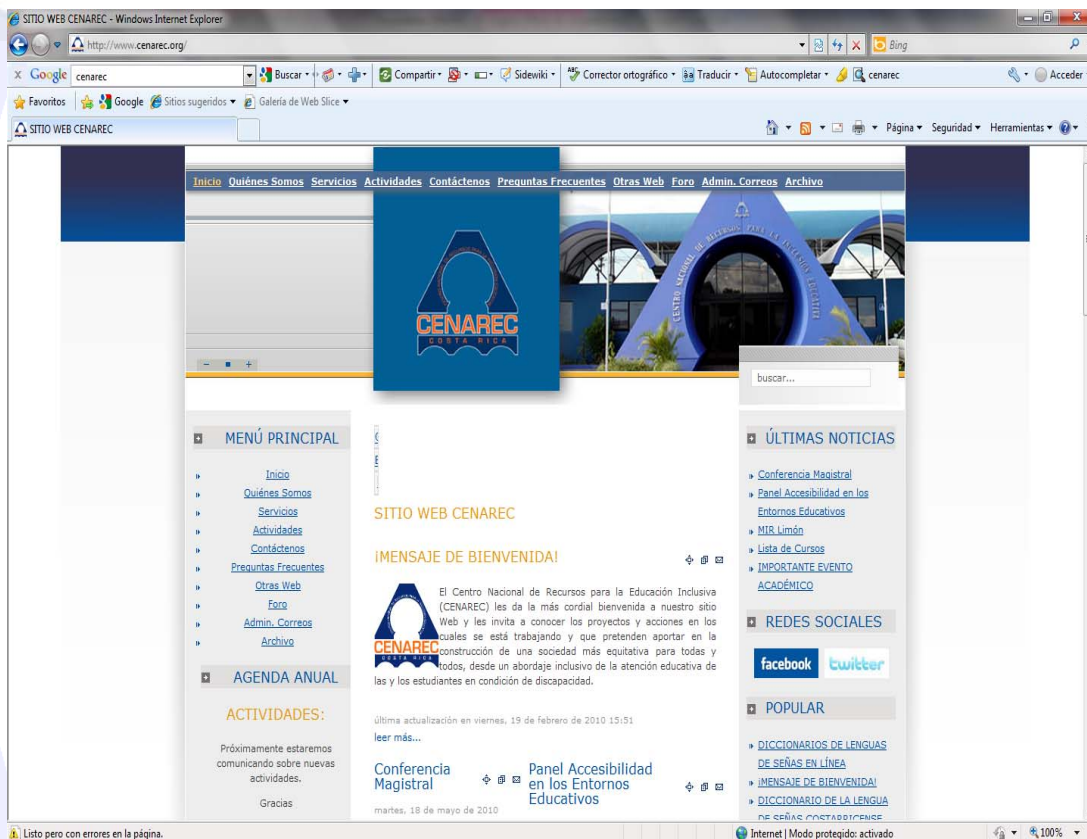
SITIO WEB CENAREC - Windows Internet Explorer

http://www.cenarec.org/

Bing

Google cenarec

Buscar • Compartir • Sidewiki • Corrector ortográfico • Traducir • Autocompletar • cenarec

Acceder

Favoritos Google Sitios sugeridos • Galería de Web Slice •

SITIO WEB CENAREC

Página • Seguridad • Herramientas •

Inicio Quiénes Somos Servicios Actividades Contáctenos Preguntas Frecuentes Otras Web Foro Admin. Correos Archivo

CENAREC COSTA RICA

CENTRO NACIONAL DE RECURSOS PARA LA INCLUSIÓN EDUCATIVA

buscar...

MENÚ PRINCIPAL

Inicio
Quiénes Somos
Servicios
Actividades
Contáctenos
Preguntas Frecuentes
Otras Web
Foro
Admin. Correos
Archivo

AGENDA ANUAL

ACTIVIDADES:

Próximamente estaremos comunicando sobre nuevas actividades.

Gracias

SITIO WEB CENAREC

¡MENSAJE DE BIENVENIDA!

CENAREC COSTA RICA

El Centro Nacional de Recursos para la Educación Inclusiva (CENAREC) les da la más cordial bienvenida a nuestro sitio Web y les invita a conocer los proyectos y acciones en los cuales se está trabajando y que pretenden aportar en la construcción de una sociedad más equitativa para todas y todos, desde un abordaje inclusivo de la atención educativa de las y los estudiantes en condición de discapacidad.

última actualización en viernes, 19 de febrero de 2010 15:51

leer más...

Conferencia Magistral

martes, 18 de mayo de 2010

Panel Accesibilidad en los Entornos Educativos

ÚLTIMAS NOTICIAS

Conferencia Magistral
Panel Accesibilidad en los Entornos Educativos
MIR Limón
Lista de Cursos
IMPORTANTE EVENTO ACADÉMICO

REDES SOCIALES

facebook twitter

POPULAR

DICCIONARIOS DE LENGUAS DE SEÑAS EN LÍNEA
¡MENSAJE DE BIENVENIDA!
DICCIONARIO DE LA LENGUA DE SEÑAS COSTARRICENSE

Listo pero con errores en la página.

Internet | Modo protegido: activado

100%